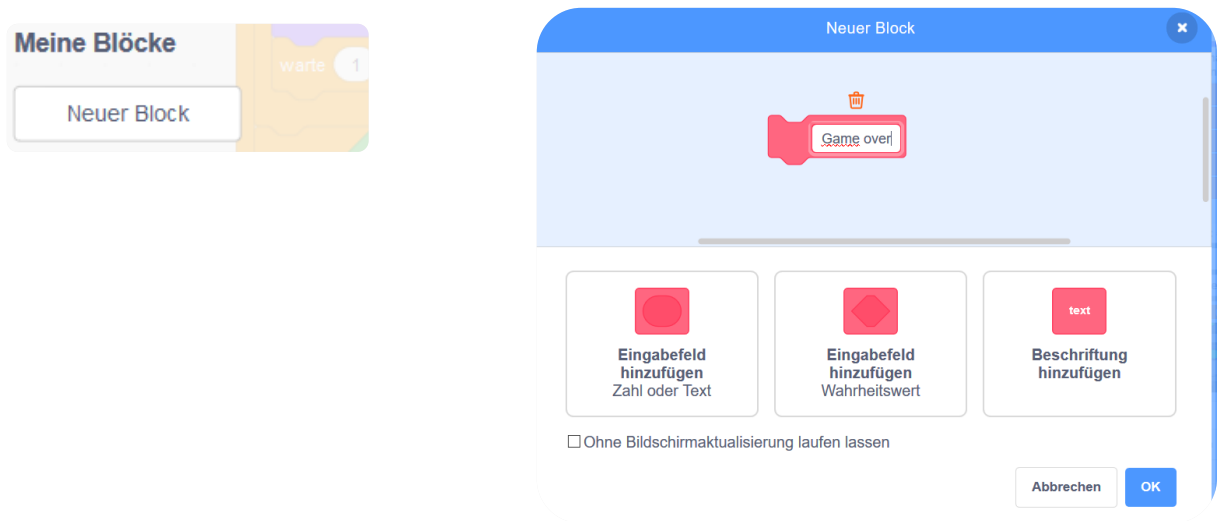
Meine Blöcke

Neuer Block

warte 1

Neuer Block

×

Game over

Eingabefeld hinzufügen
Zahl oder Text

Eingabefeld hinzufügen
Wahrheitswert

text

Beschriftung hinzufügen

☐ Ohne Bildschirmaktualisierung laufen lassen

Abbrechen

OK